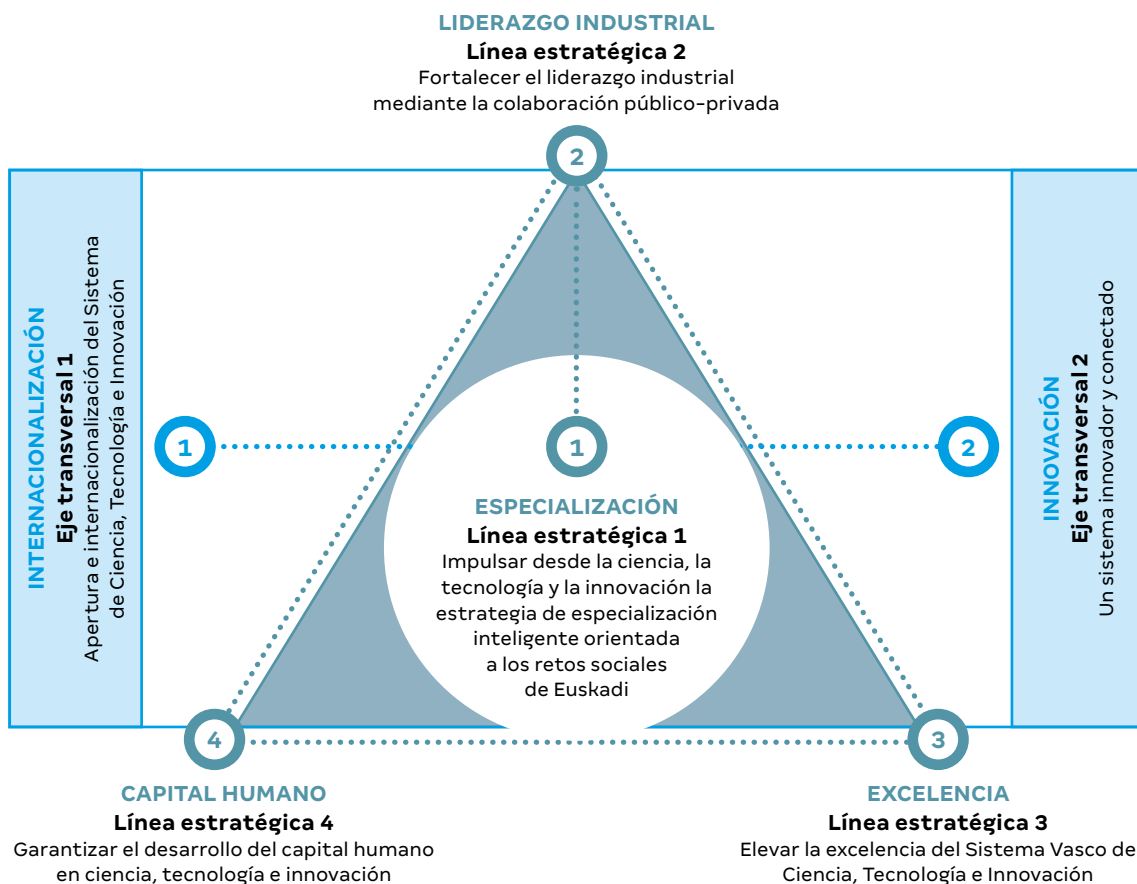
LIDERAZGO INDUSTRIAL
Línea estratégica 2
Fortalecer el liderazgo industrial mediante la colaboración público-privada

2

INTERNACIONALIZACIÓN
Eje transversal 1
Apertura e internacionalización del Sistema de Ciencia, Tecnología e Innovación

1

1

ESPECIALIZACIÓN
Línea estratégica 1
Impulsar desde la ciencia, la tecnología y la innovación la estrategia de especialización inteligente orientada a los retos sociales de Euskadi

2

INNOVACIÓN
Eje transversal 2
Un sistema innovador y conectado

4

3

CAPITAL HUMANO
Línea estratégica 4
Garantizar el desarrollo del capital humano en ciencia, tecnología e innovación

EXCELENCIA
Línea estratégica 3
Elevar la excelencia del Sistema Vasco de Ciencia, Tecnología e Innovación